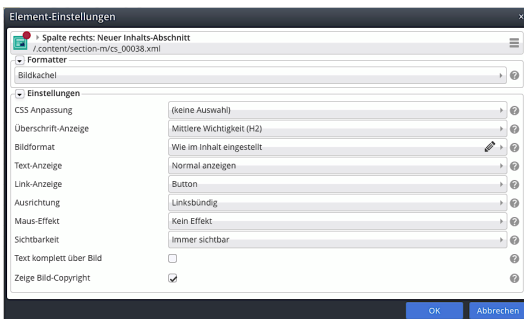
Element-Einstellungen

Spalte rechts: Neuer Inhalts-Abschnitt
/.content/section-m/cs_00038.xml

Formatter
Bildkachel

Einstellungen
| | |
|---|---|
| CSS Anpassung | (keine Auswahl) |
| Überschrift-Anzeige | Mittlere Wichtigkeit (H2) |
| Bildformat | Wie im Inhalt eingestellt |
| Text-Anzeige | Normal anzeigen |
| Link-Anzeige | Button |
| Ausrichtung | Linksbündig |
| Maus-Effekt | Kein Effekt |
| Sichtbarkeit | Immer sichtbar |
| Text komplett über Bild | |
| Zeige Bild-Copyright | |

OK
Abbrechen